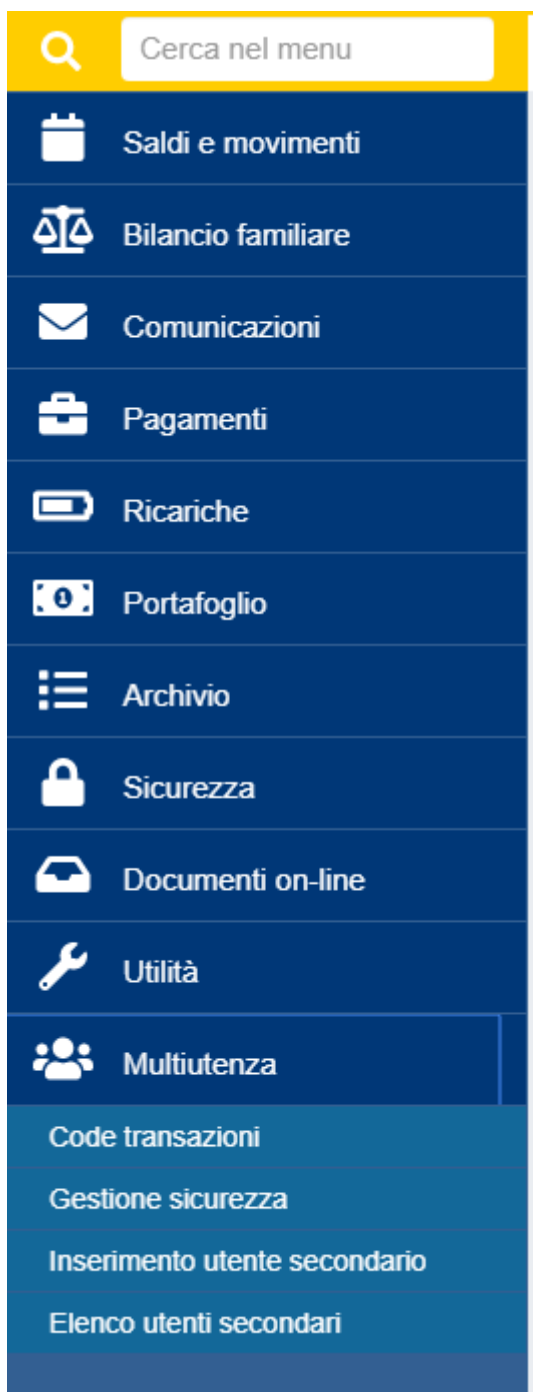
Cerca nel menu

Saldi e movimenti

Bilancio familiare

Comunicazioni

Pagamenti

Ricariche

Portafoglio

Archivio

Sicurezza

Documenti on-line

Utilità

Multiutenza

Code transazioni

Gestione sicurezza

Inserimento utente secondario

Elenco utenti secondari